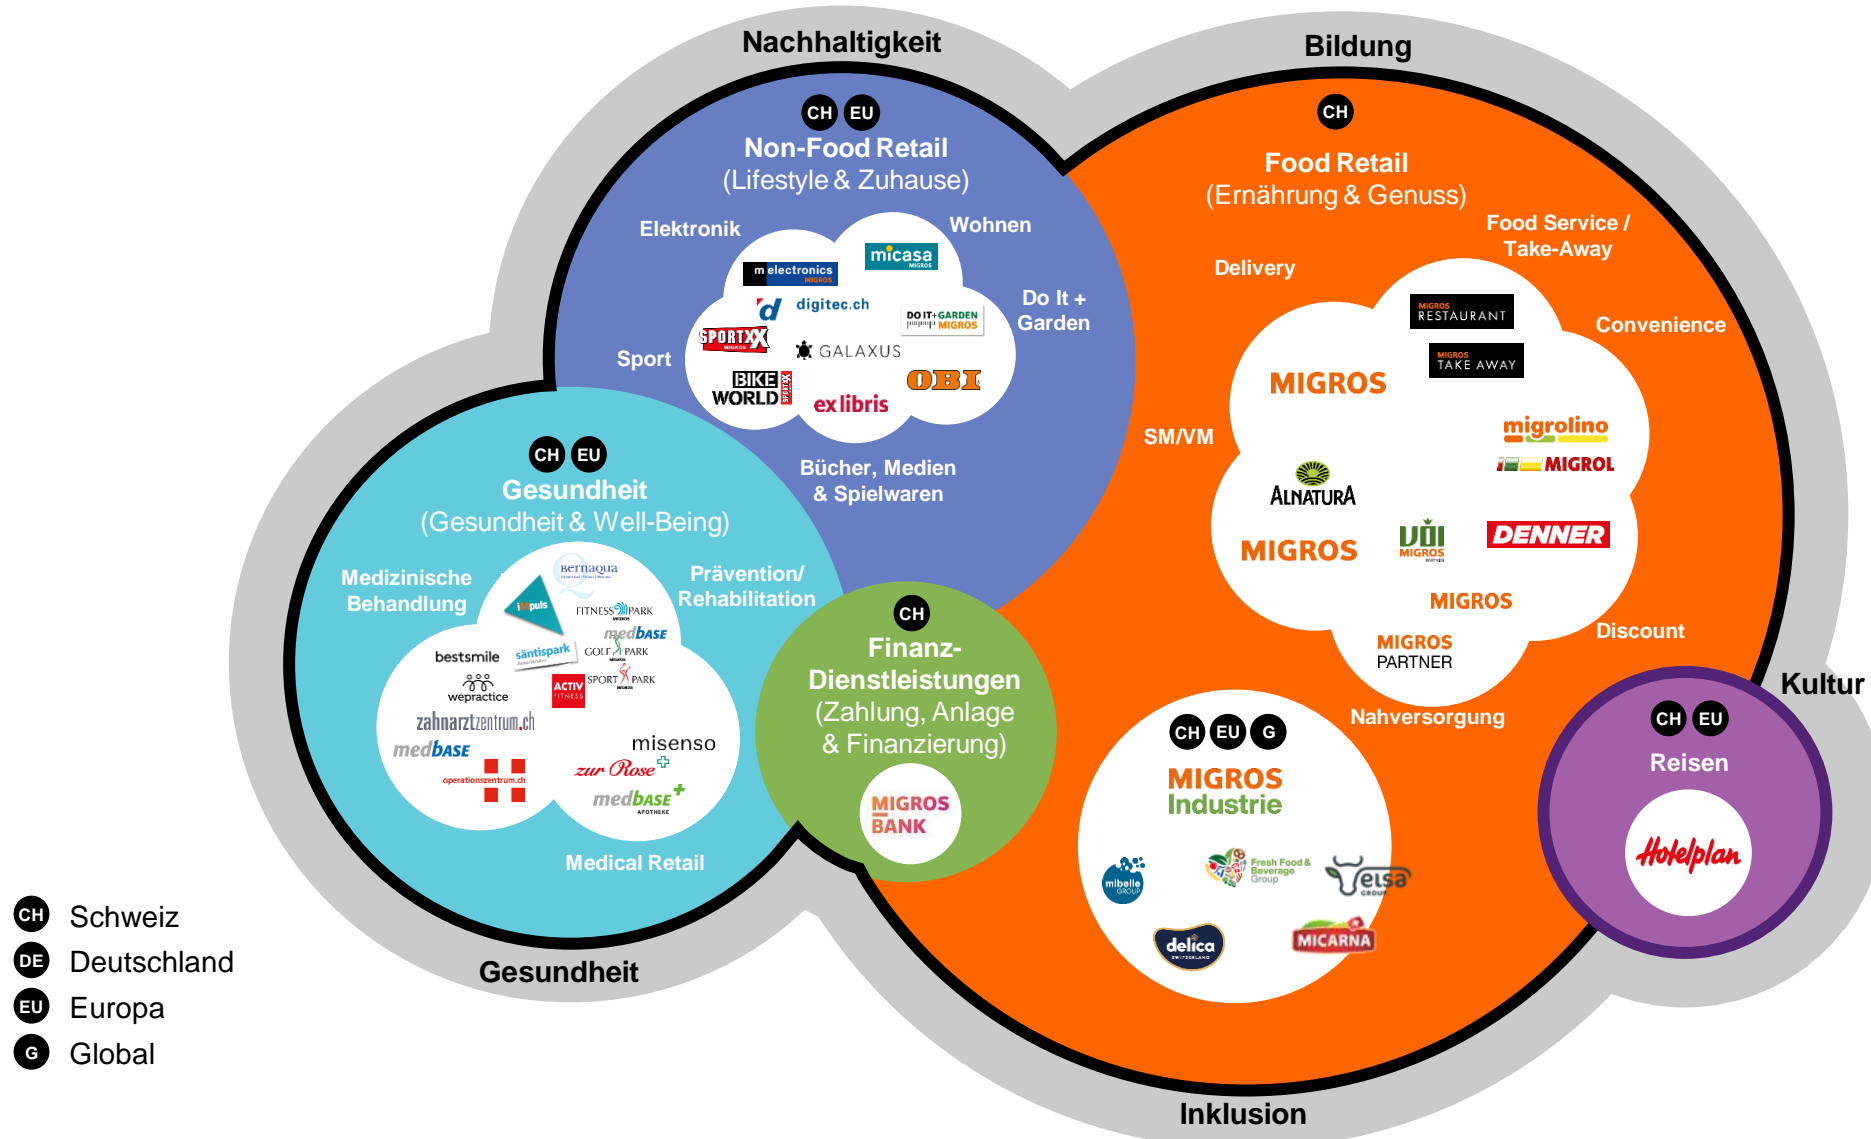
Nachhaltigkeit

Bildung

CH EU
Non-Food Retail
(Lifestyle & Zuhause)

Elektronik

Wohnen

m electronics MIGROS

micasa MIGROS

digitec.ch

DO IT+GARDEN MIGROS

Do It + Garden

SPORTXX MIGROS

GALAXUS

Sport

BIKE WORLD SPORTXX

OBI

ex libris

Bücher, Medien & Spielwaren

CH
Food Retail
(Ernährung & Genuss)

Food Service / Take-Away

Delivery

MIGROS RESTAURANT

MIGROS TAKE AWAY

Convenience

MIGROS

migrolino

MIGROL

SM/VM

ALNATURA

MIGROS

VOI MIGROS PARTNER

DENNER

MIGROS

MIGROS PARTNER

Discount

Nahversorgung

CH EU
Gesundheit
(Gesundheit & Well-Being)

Medizinische Behandlung

Prävention/ Rehabilitation

Bernaqua

iMpuls

FITNESS PARK MIGROS

medbase

säntispark

GOLF PARK MIGROS

bestsmile

wepractice

ACTIV FITNESS

SPORT PARK MIGROS

zahnarztzentrum.ch

misenso

medbase

zur Rose

operationszentrum.ch

medbase APOTHEKE

Medical Retail

CH
Finanz-Dienstleistungen
(Zahlung, Anlage & Finanzierung)

MIGROS BANK

CH EU G
MIGROS Industrie

mibelle GROUP

Fresh Food & Beverage Group

elsa GROUP

delica SWITZERLAND

MICARNA

Kultur

CH EU
Reisen

Hotelplan

Gesundheit

Inklusion

CH Schweiz
DE Deutschland
EU Europa
G Global